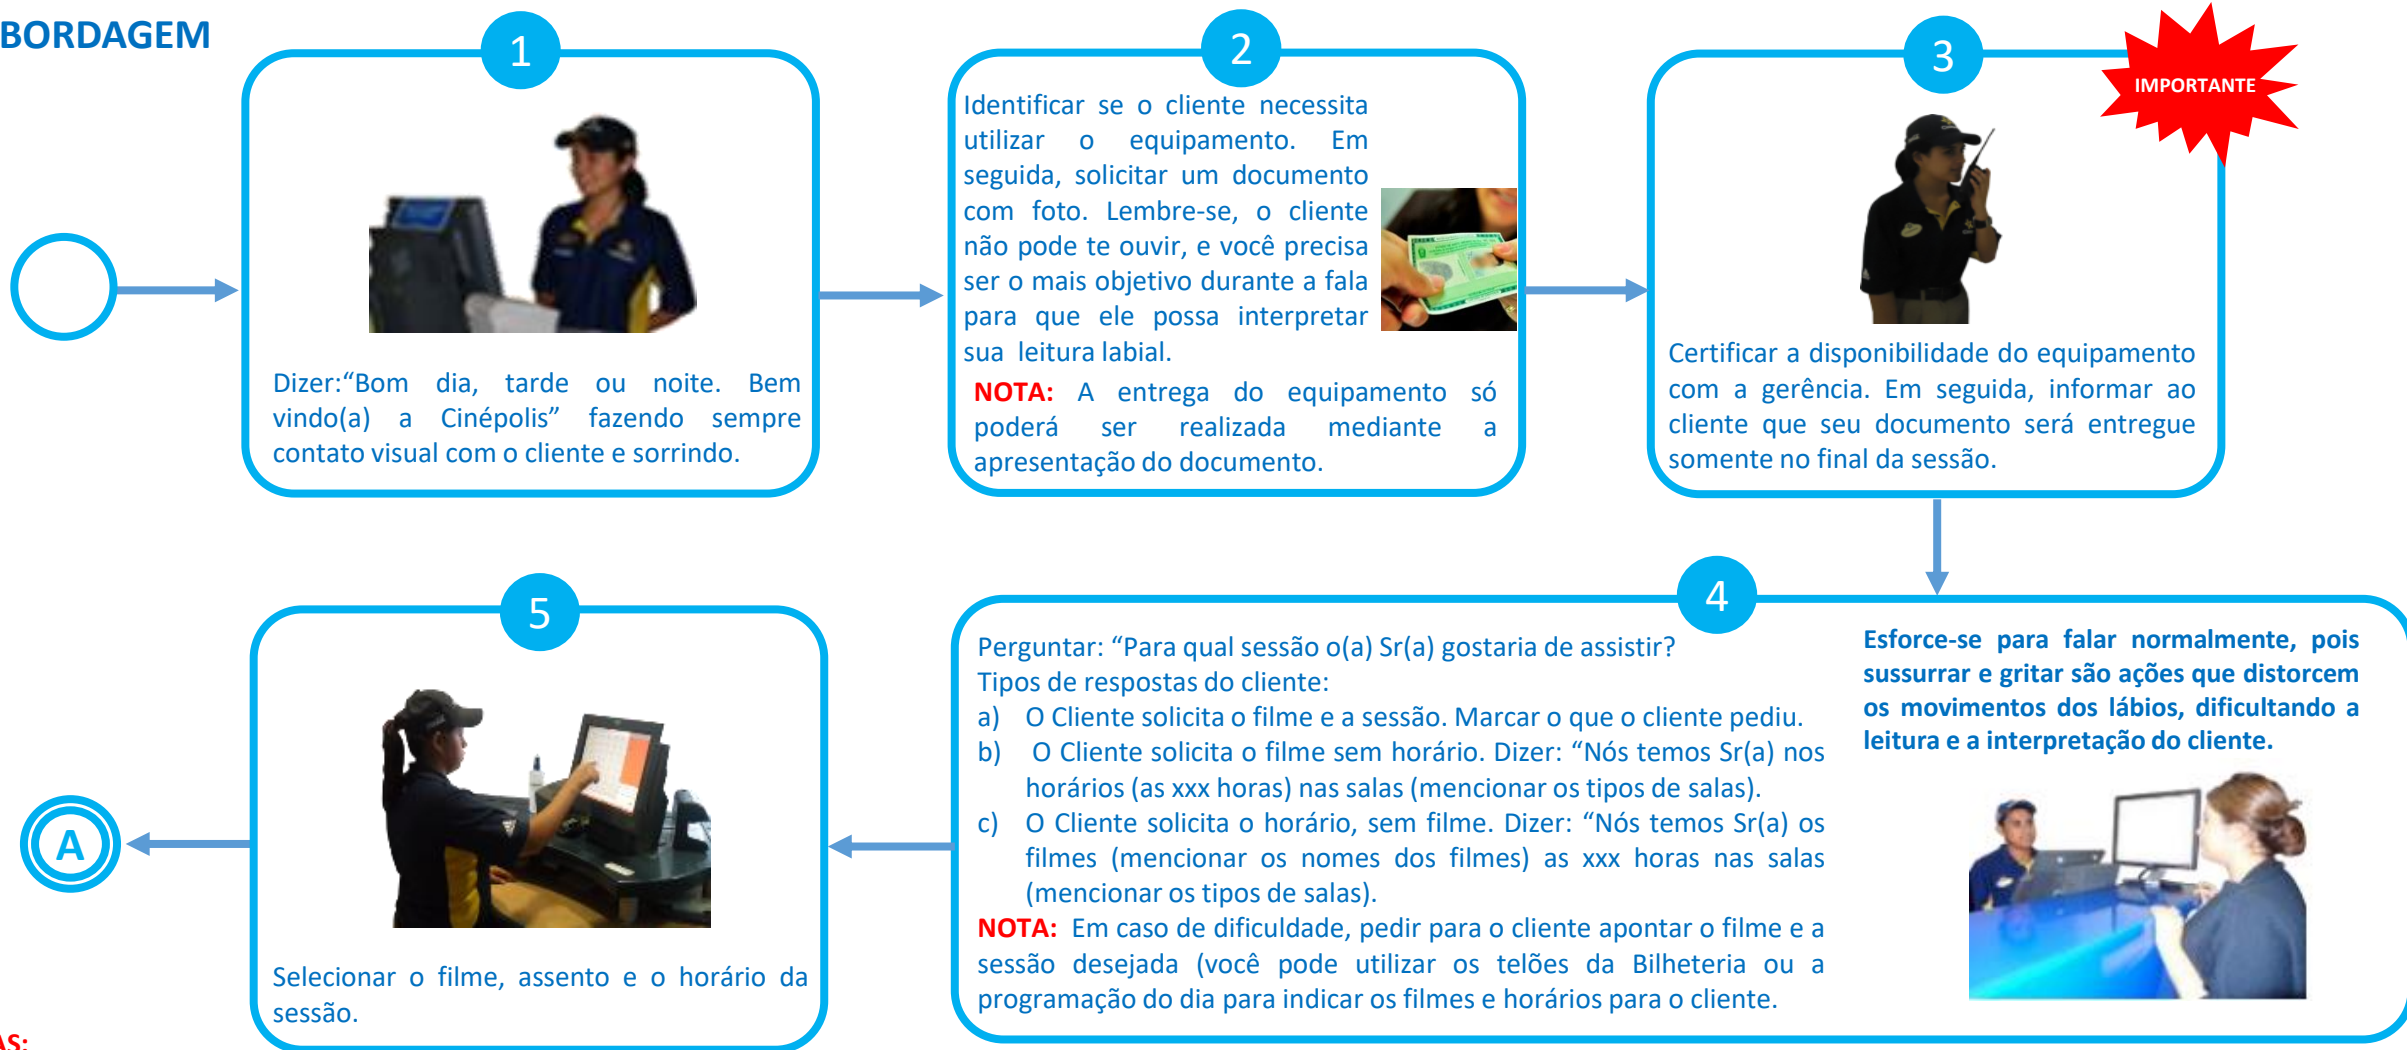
BORDAGEM

1

Dizer:“Bom dia, tarde ou noite. Bem vindo(a) a Cinépolis” fazendo sempre contato visual com o cliente e sorrindo.

2

Identificar se o cliente necessita utilizar o equipamento. Em seguida, solicitar um documento com foto. Lembre-se, o cliente não pode te ouvir, e você precisa ser o mais objetivo durante a fala para que ele possa interpretar sua leitura labial.

NOTA: A entrega do equipamento só poderá ser realizada mediante a apresentação do documento.

3

IMPORTANTE

Certificar a disponibilidade do equipamento com a gerência. Em seguida, informar ao cliente que seu documento será entregue somente no final da sessão.

4

Perguntar: “Para qual sessão o(a) Sr(a) gostaria de assistir?
Tipos de respostas do cliente:
a) O Cliente solicita o filme e a sessão. Marcar o que o cliente pediu.
b) O Cliente solicita o filme sem horário. Dizer: “Nós temos Sr(a) nos horários (as xxx horas) nas salas (mencionar os tipos de salas).
c) O Cliente solicita o horário, sem filme. Dizer: “Nós temos Sr(a) os filmes (mencionar os nomes dos filmes) as xxx horas nas salas (mencionar os tipos de salas).
NOTA: Em caso de dificuldade, pedir para o cliente apontar o filme e a sessão desejada (você pode utilizar os telões da Bilheteria ou a programação do dia para indicar os filmes e horários para o cliente.

Esforce-se para falar normalmente, pois sussurrar e gritar são ações que distorcem os movimentos dos lábios, dificultando a leitura e a interpretação do cliente.

5

Selecionar o filme, assento e o horário da sessão.

A

AS: